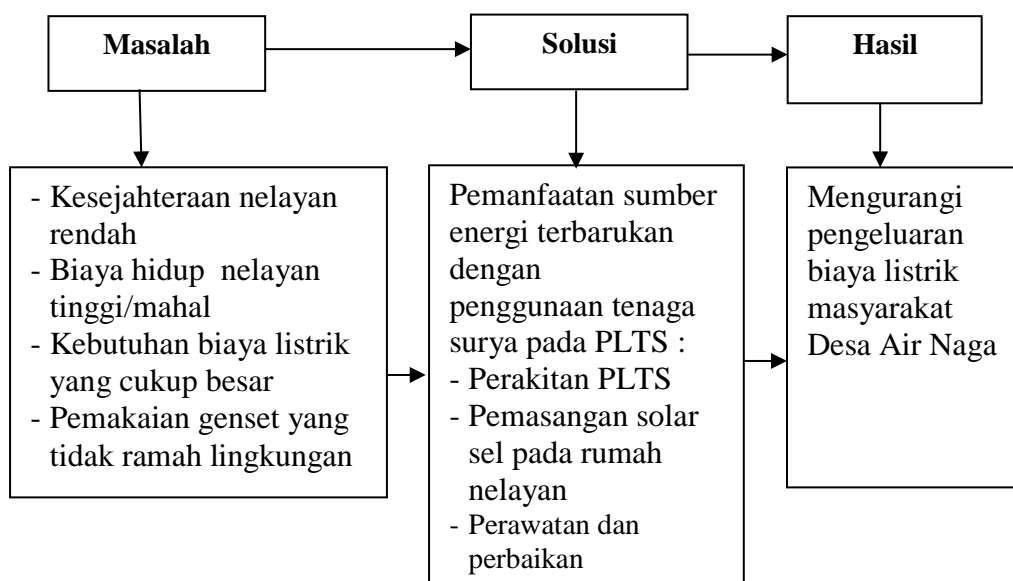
Masalah

Solusi

Hasil

- Kesejahteraan nelayan rendah
- Biaya hidup nelayan tinggi/mahal
- Kebutuhan biaya listrik yang cukup besar
- Pemakaian genset yang tidak ramah lingkungan

Pemanfaatan sumber energi terbarukan dengan penggunaan tenaga surya pada PLTS :
- Perakitan PLTS
- Pemasangan solar sel pada rumah nelayan
- Perawatan dan perbaikan

Mengurangi pengeluaran biaya listrik masyarakat Desa Air Naga